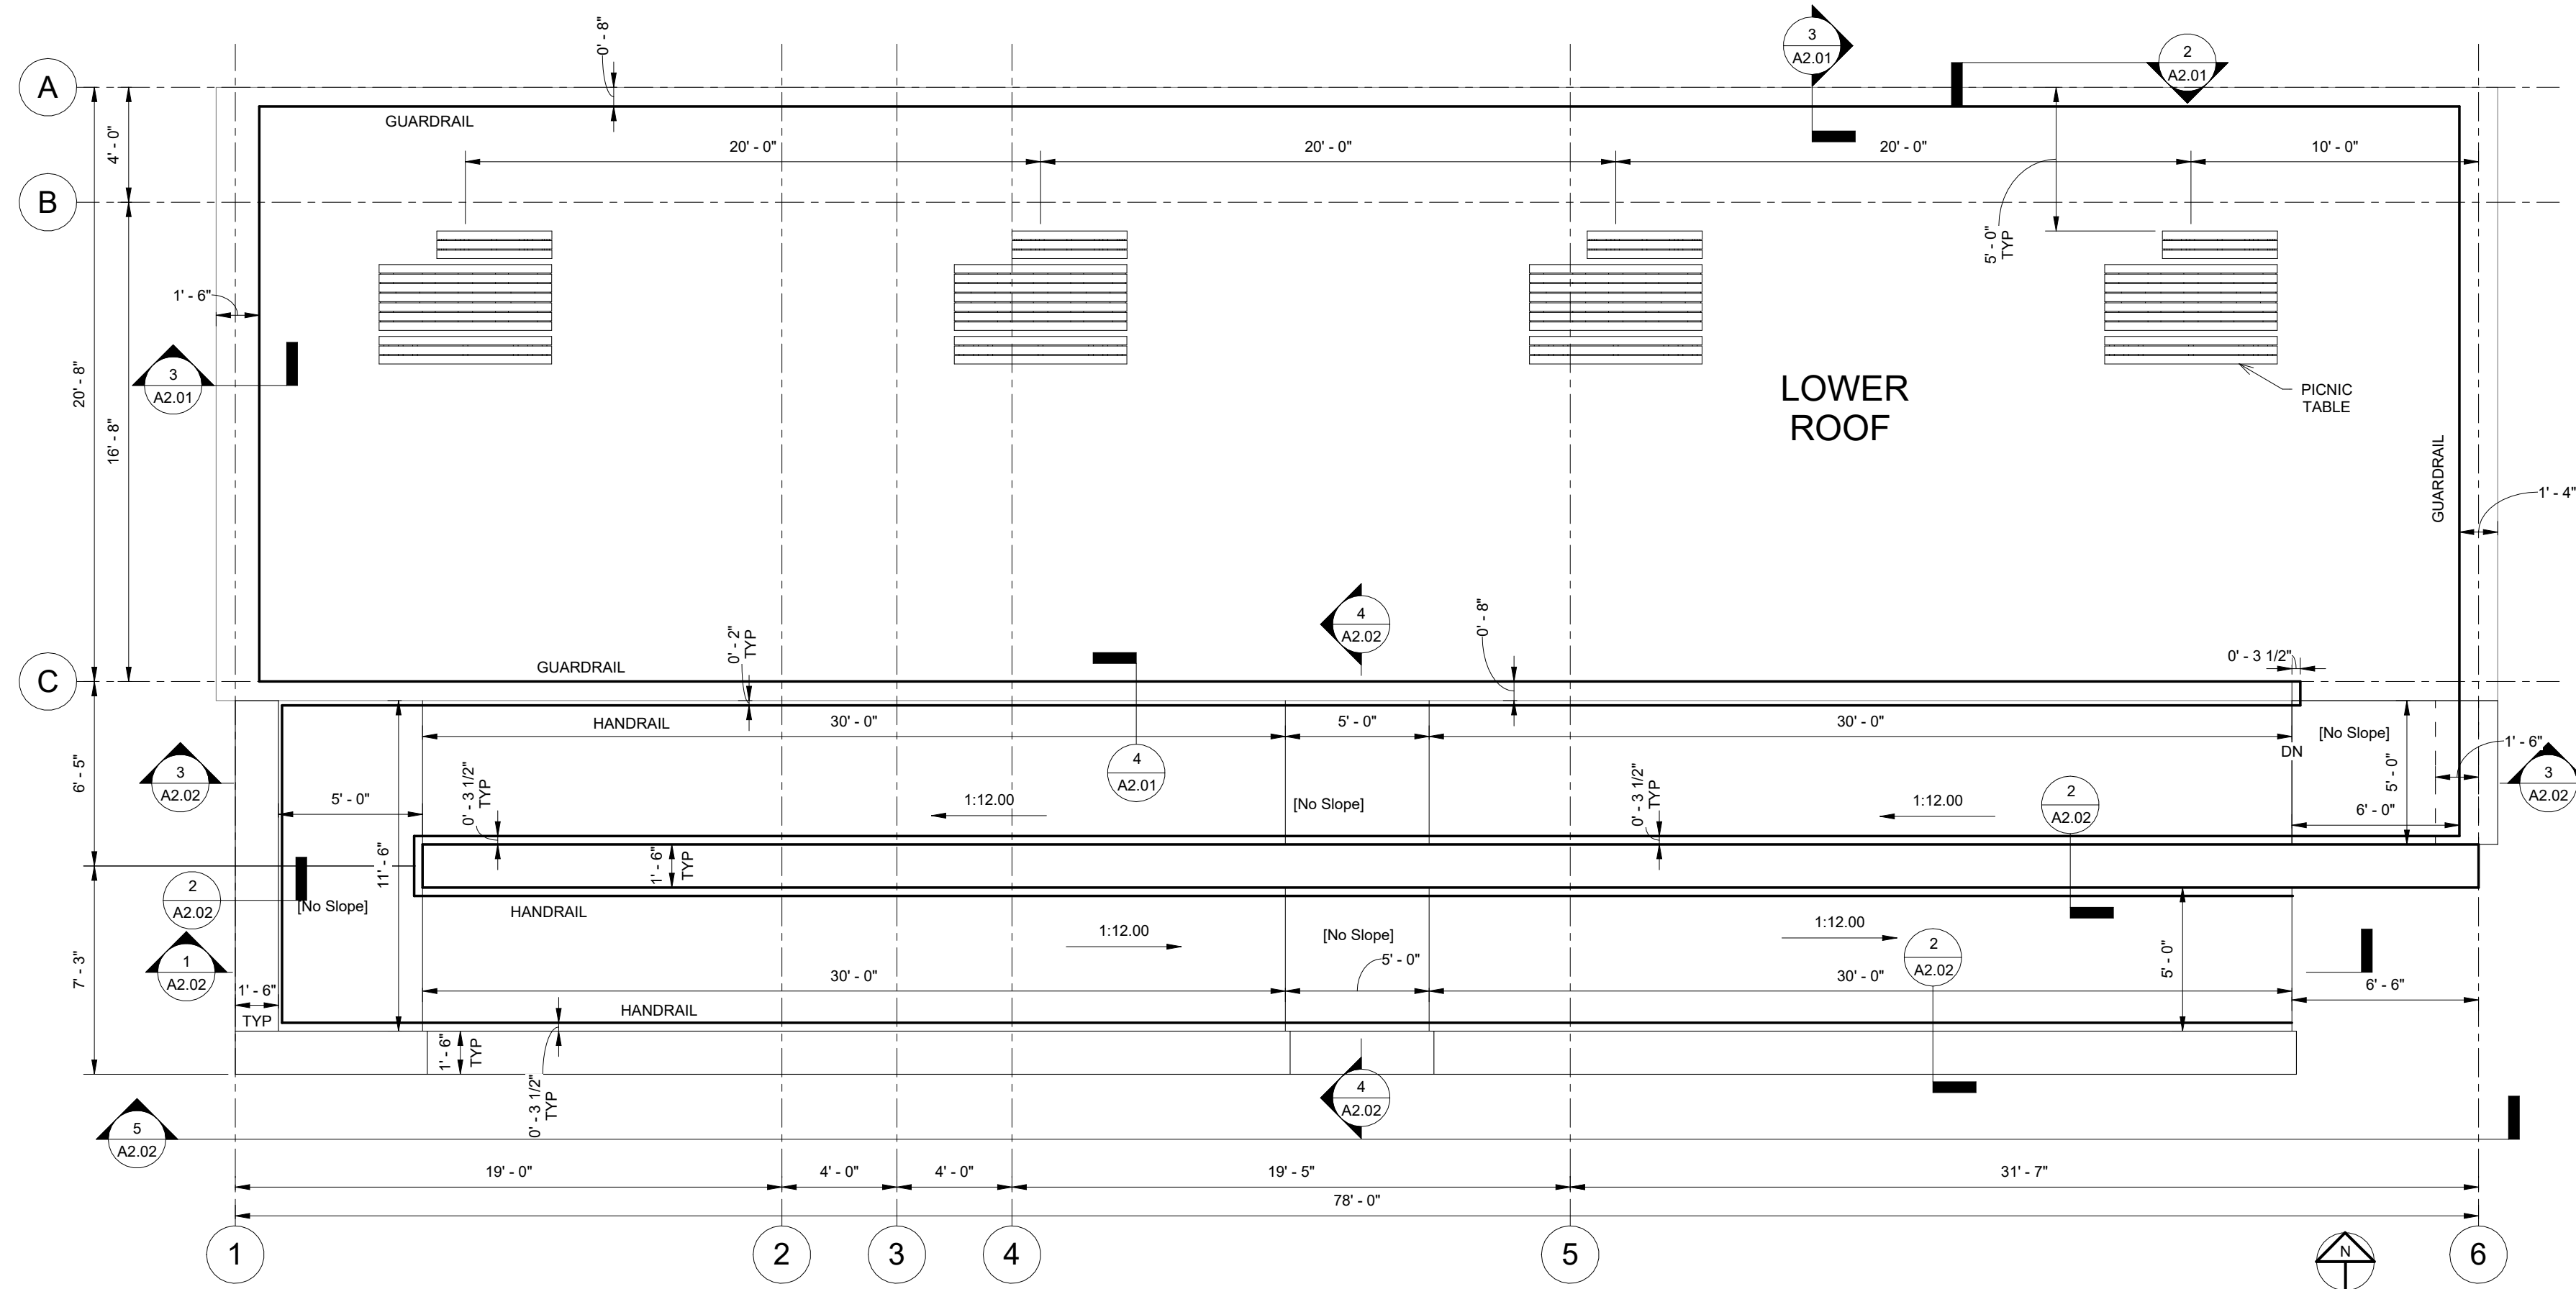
0' - 8"
3
A2.01
2
A2.01
A
B
C
4' - 0"
20' - 8"
16' - 8"
GUARDRAIL
20' - 0"
20' - 0"
20' - 0"
10' - 0"
5' - 0" TYP
1' - 6"
3
A2.01
LOWER ROOF
PICNIC TABLE
GUARDRAIL
1' - 4"
4
A2.02
0' - 8"
0' - 2" TYP
GUARDRAIL
0' - 3 1/2"
HANDRAIL
30' - 0"
5' - 0"
30' - 0"
[No Slope]
4
A2.01
DN
1' - 6"
6' - 5"
3
A2.02
0' - 3 1/2" TYP
1:12.00
[No Slope]
0' - 3 1/2" TYP
1:12.00
2
A2.02
5' - 0"
3
A2.02
5' - 0"
6' - 0"
11' - 6"
1' - 6" TYP
2
A2.02
[No Slope]
HANDRAIL
1:12.00
[No Slope]
1:12.00
2
A2.02
7' - 3"
1
A2.02
5' - 0"
5' - 0"
1' - 6"
TYP
30' - 0"
30' - 0"
6' - 6"
HANDRAIL
1' - 6" TYP
0' - 3 1/2" TYP
4
A2.02
5
A2.02
19' - 0"
4' - 0"
4' - 0"
19' - 5"
31' - 7"
78' - 0"
1
2
3
4
5
N
6